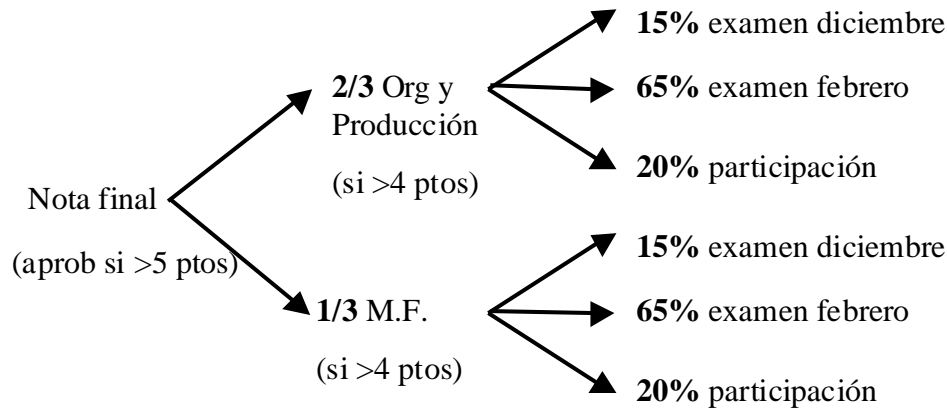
Nota final
(aprob si >5 ptos)

2/3 Org y Producción
(si >4 ptos)

15% examen diciembre
65% examen febrero
20% participación

1/3 M.F.
(si >4 ptos)

15% examen diciembre
65% examen febrero
20% participación